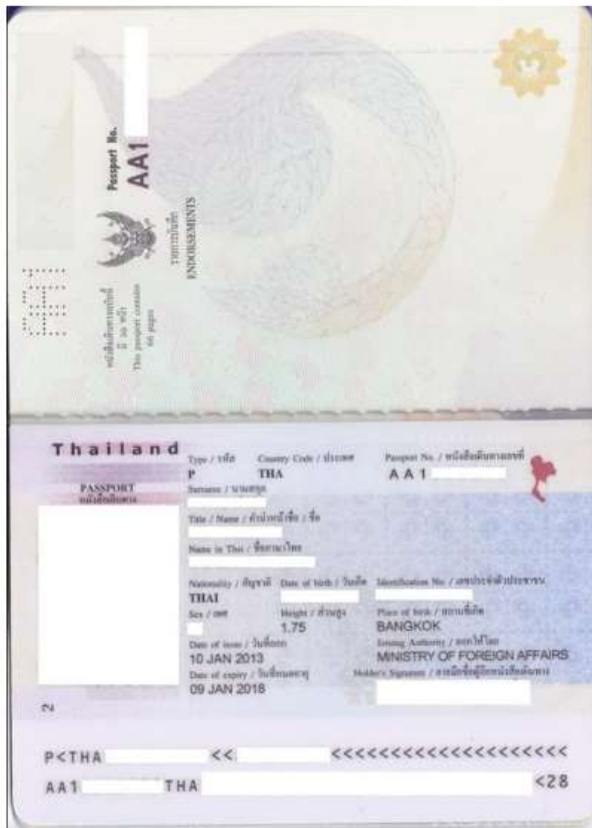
Passport No.
AA1

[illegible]
This passport contains 66 pages

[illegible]
ENDORSEMENTS

Thailand
PASSPORT
หนังสือเดินทาง

Type / ประเภท
P
Country Code / รหัสประเทศ
THA
Passport No. / หนังสือเดินทางเลขที่
AA1

Surname / นามสกุล

Title / Name / คำนำหน้าชื่อ / ชื่อ

Name in Thai / ชื่อภาษาไทย

Nationality / สัญชาติ
THAI
Date of birth / วันเกิด
Identification No. / เลขประจำตัวประชาชน

Sex / เพศ
Height / ส่วนสูง
1.75
Place of birth / สถานที่เกิด
BANGKOK

Date of issue / วันที่ออก
10 JAN 2013
Issuing Authority / ออกให้โดย
MINISTRY OF FOREIGN AFFAIRS

Date of expiry / วันสิ้นอายุ
09 JAN 2018
Holder's Signature / ลายมือชื่อผู้ถือหนังสือเดินทาง

2

P<THA<<<<<<<<<<<<<<<<<<<<<<<
AA1THA<28